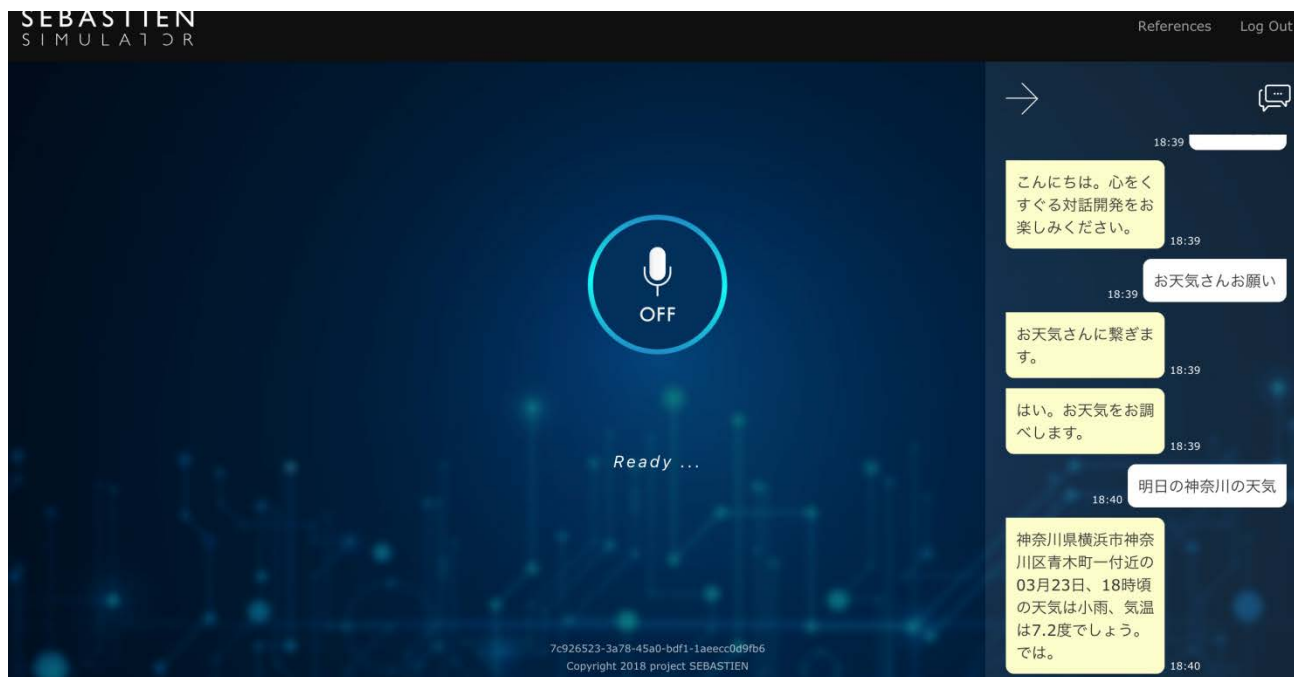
SEBASTIEN
SIMULATOR

References Log Out

OFF

Ready ...

7c926523-3a78-45a0-bdf1-1aeecc0d9fb6
Copyright 2018 project SEBASTIEN

18:39

こんにちは。心をくすぐる対話開発をお楽しみください。 18:39

18:39 お天気さんお願い

お天気さんに繋ぎます。 18:39

はい。お天気をお調べします。 18:39

18:40 明日の神奈川の天気

神奈川県横浜市神奈川区青木町一付近の03月23日、18時頃の天気は小雨、気温は7.2度でしょう。では。 18:40